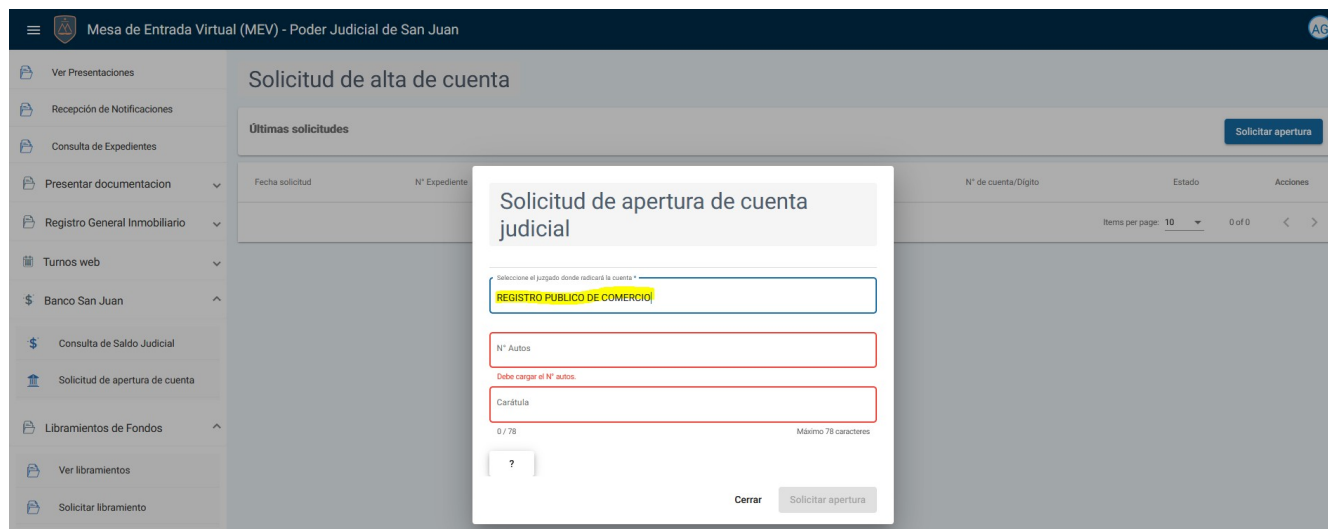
Mesa de Entrada Virtual (MEV) - Poder Judicial de San Juan

AG

Ver Presentaciones
Recepción de Notificaciones
Consulta de Expedientes
Presentar documentacion
Registro General Inmobiliario
Turnos web
$ Banco San Juan
Consulta de Saldo Judicial
Solicitud de apertura de cuenta
Libramientos de Fondos
Ver libramientos
Solicitar libramiento

Solicitud de alta de cuenta

Últimas solicitudes

Solicitar apertura

Fecha solicitud
N° Expediente
N° de cuenta/Digito
Estado
Acciones

Items per page: 10
0 of 0

Solicitud de apertura de cuenta judicial

Seleccione el juzgado donde radicará la cuenta *
REGISTRO PUBLICO DE COMERCIO

N° Autos
Debe cargar el N° autos.

Carátula
0 / 78
Máximo 78 caracteres

?

Cerrar
Solicitar apertura